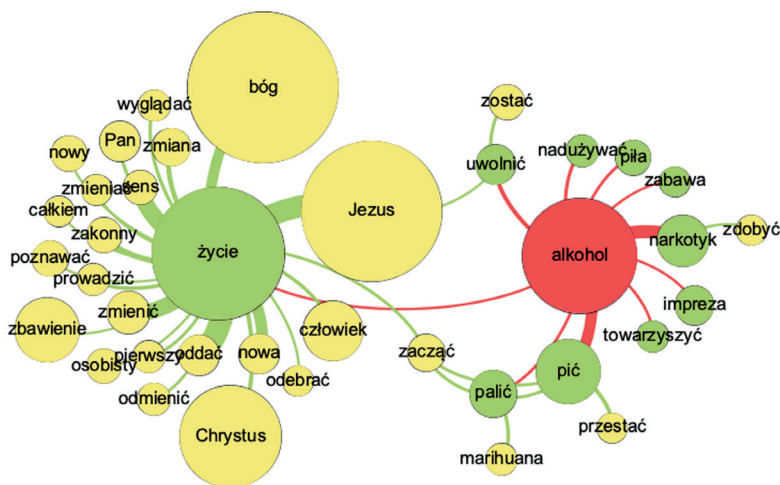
bóg
wyglądać
Pan
nowy
zmiana
zmieniać
sens
całkiem
zakonny
poznawać
prowadzić
życie
Jezus
zmienić
zbawienie
pierwszy
oddać
osobisty
odmienić
nowa
odebrać
człowiek
Chrystus
zostać
uwolnić
nadużywać
piła
zabawa
alkohol
narkotyk
zdobyć
impreza
towarzyszyć
zacząć
pić
palić
przestać
marihuana